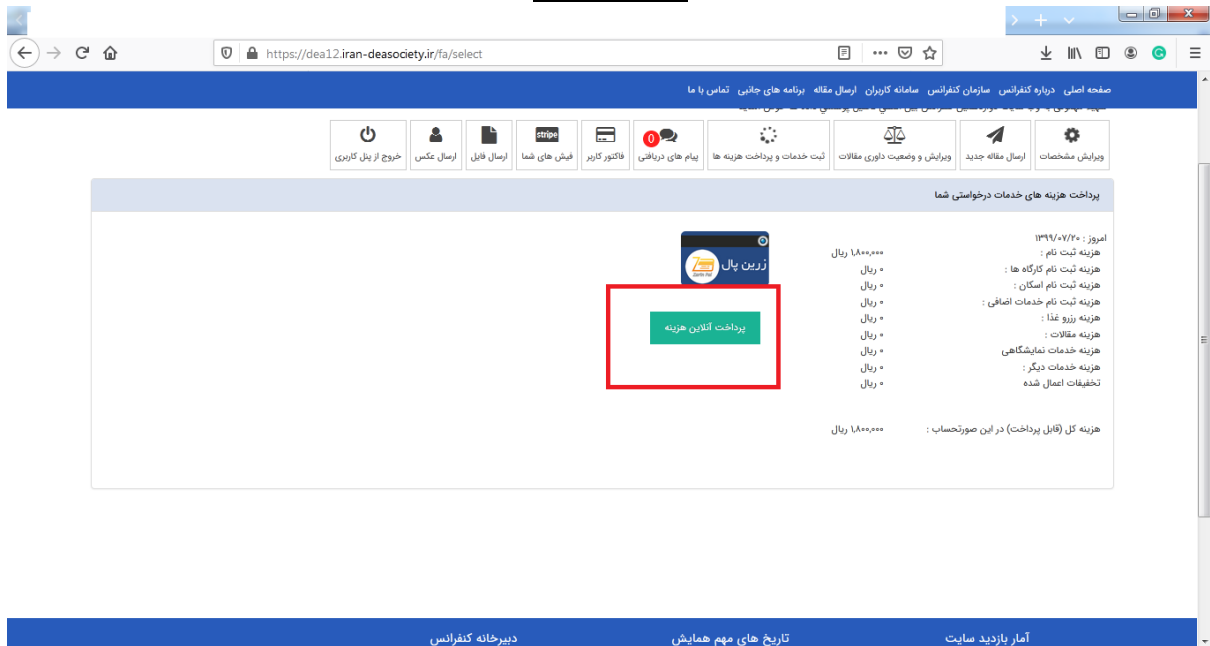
https://dea12.iran-deasociety.ir/fa/select

صفحه اصلی درباره کنفرانس سازمان کنفرانس سامانه کاربران ارسال مقاله برنامه های جانبی تماس با ما

ویرایش مشخصات
ارسال مقاله جدید
ویرایش و وضعیت داوری مقالات
ثبت خدمات و پرداخت هزینه ها
پیام های دریافتی 0
فاکتور کاربر
stripe
فیش های شما
ارسال فایل
ارسال عکس
خروج از پنل کاربری

پرداخت هزینه های خدمات درخواستی شما

امروز : ۱۳۹۹/۰۷/۲۰
هزینه ثبت نام : ۱,۸۰۰,۰۰۰ ریال
هزینه ثبت نام کارگاه ها : ۰ ریال
هزینه ثبت نام اسکان : ۰ ریال
هزینه ثبت نام خدمات اضافی : ۰ ریال
هزینه رزرو غذا : ۰ ریال
هزینه مقالات : ۰ ریال
هزینه خدمات نمایشگاهی : ۰ ریال
هزینه خدمات دیگر : ۰ ریال
تخفیفات اعمال شده : ۰ ریال

هزینه کل (قابل پرداخت) در این صورتحساب : ۱,۸۰۰,۰۰۰ ریال

زرین پال
پرداخت آنلاین هزینه

آمار بازدید سایت
تاریخ های مهم همایش
دبیرخانه کنفرانس